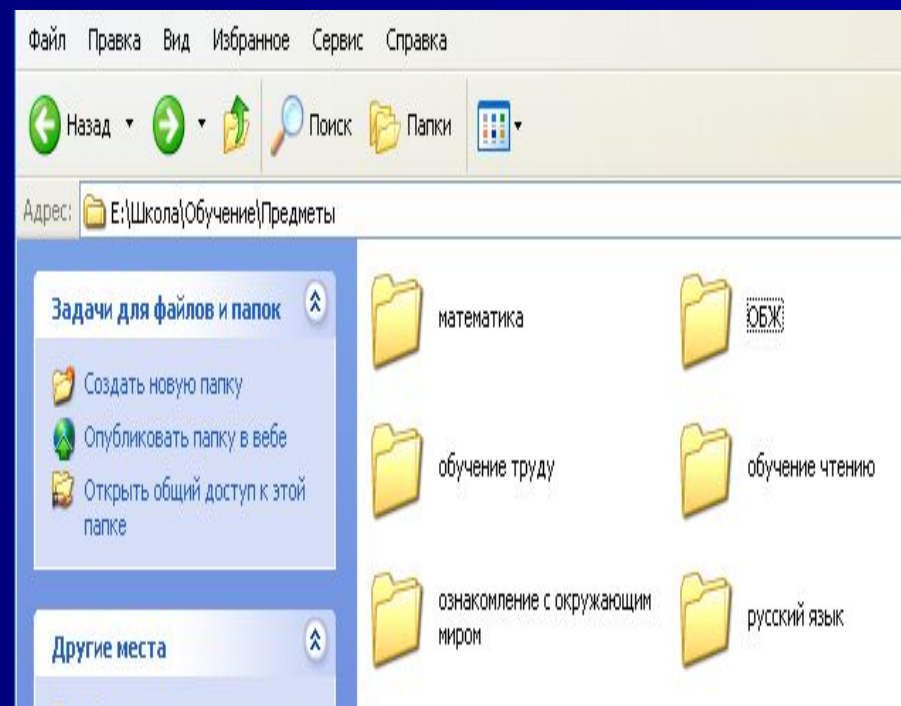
Файл Правка Вид Избранное Сервис Справка

Назад Поиск Папки

Адрес: E:\Школа\Обучение\Предметы

Задачи для файлов и папок

Создать новую папку

Опубликовать папку в вебе

Открыть общий доступ к этой папке

Другие места

математика

ОБЖ

обучение труду

обучение чтению

ознакомление с окружающим миром

русский язык